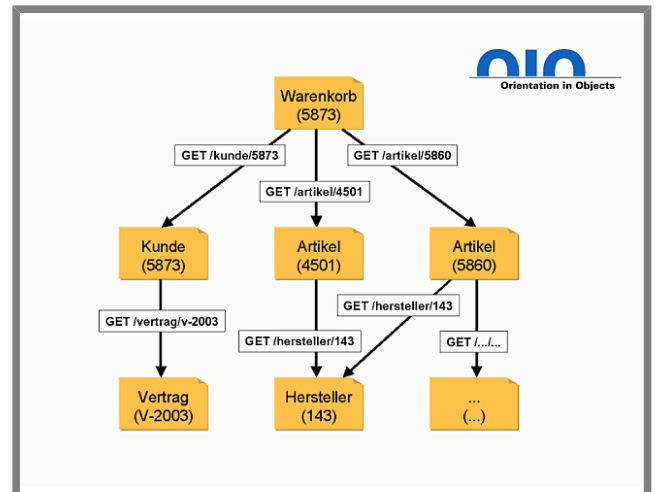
oio
Orientation in Objects

Warenkorb
(5873)

GET /kunde/5873

GET /artikel/4501

GET /artikel/5860

Kunde
(5873)

Artikel
(4501)

Artikel
(5860)

GET /vertrag/v-2003

GET /hersteller/143

GET /hersteller/143

GET /.../...

Vertrag
(V-2003)

Hersteller
(143)

...
(...)